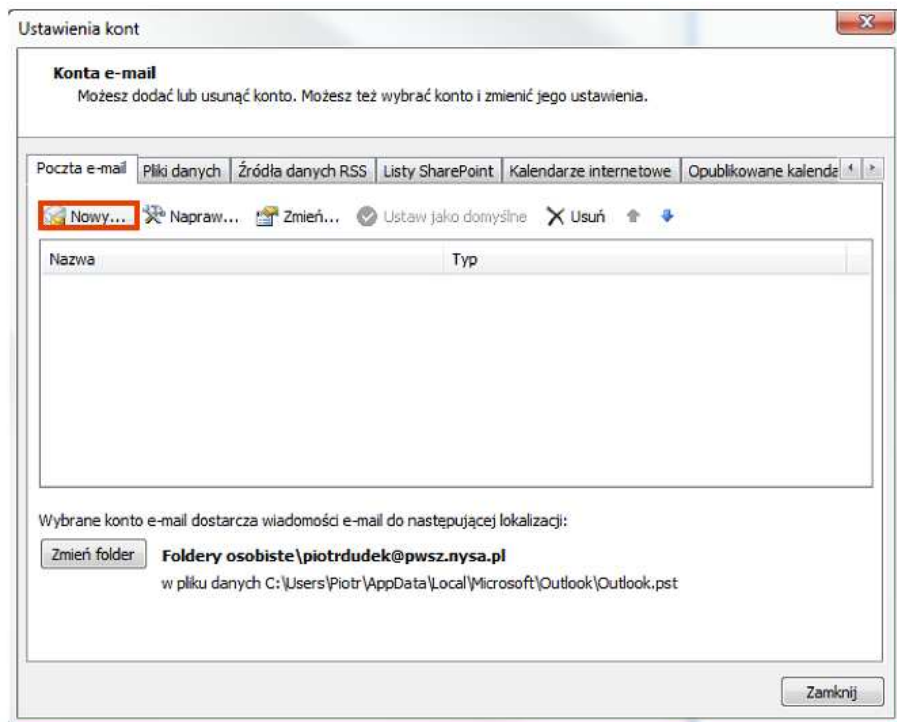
Ustawienia kont

Konta e-mail
Możesz dodać lub usunąć konto. Możesz też wybrać konto i zmienić jego ustawienia.

Poczta e-mail | Pliki danych | Źródła danych RSS | Listy SharePoint | Kalendarze internetowe | Opublikowane kalenda

Nowy... Napraw... Zmień... Ustaw jako domyślne Usuń

| Nazwa | Typ |
|---|---|

Wybrane konto e-mail dostarcza wiadomości e-mail do następującej lokalizacji:

Zmień folder

Foldery osobiste\piotrdudek@pwsz.nysa.pl
w pliku danych C:\Users\Piotr\AppData\Local\Microsoft\Outlook\Outlook.pst

Zamknij